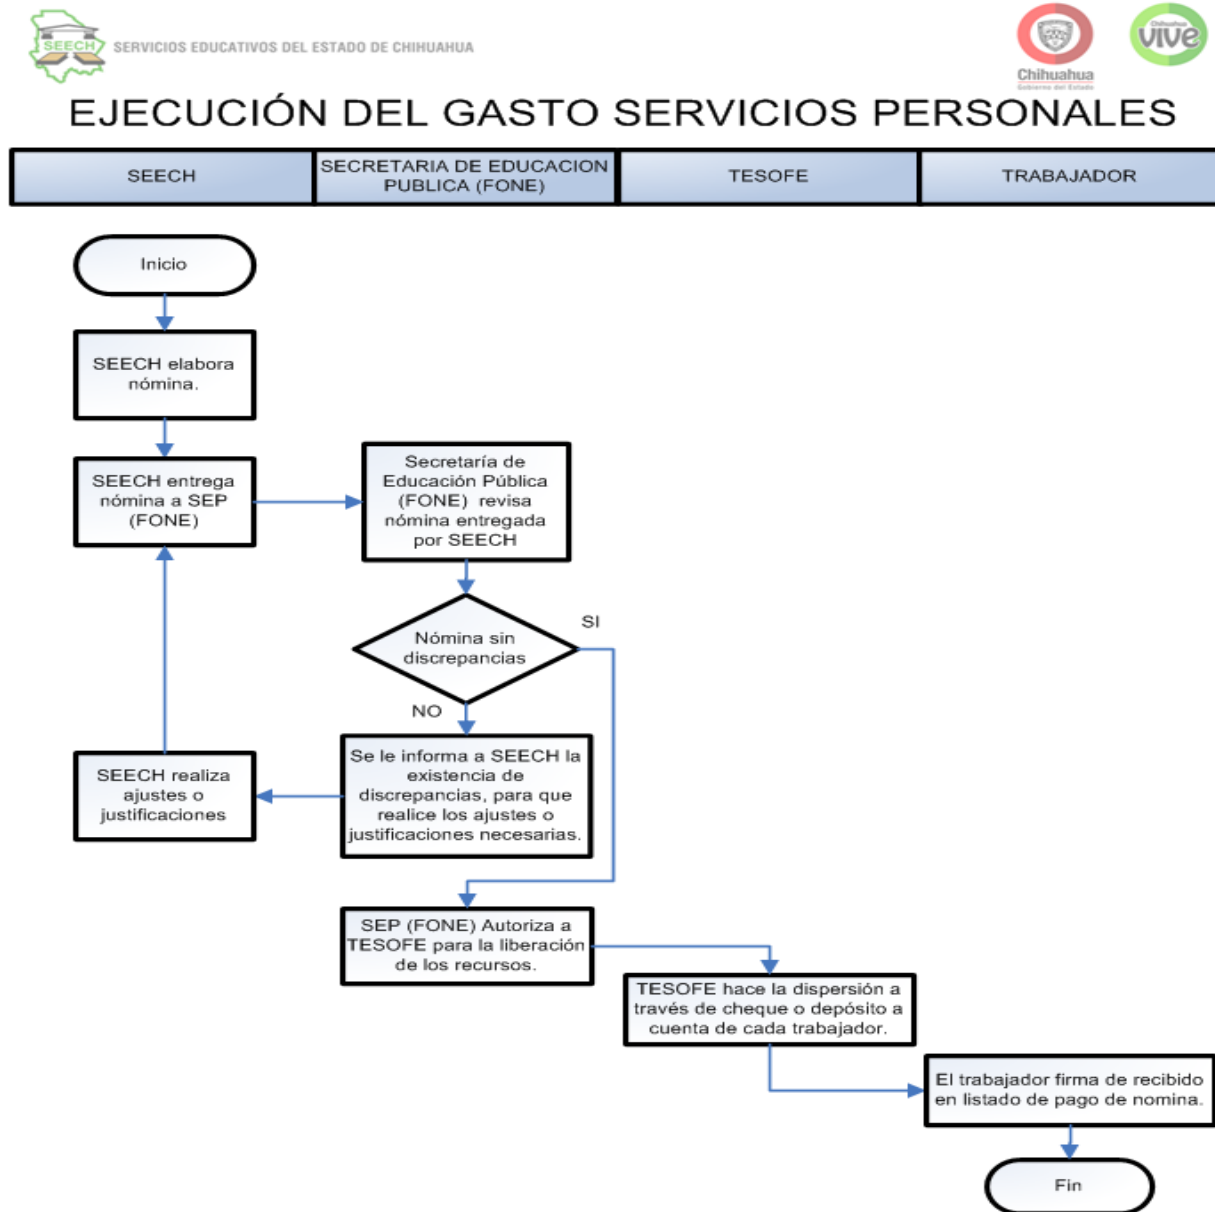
SEECH SERVICIOS EDUCATIVOS DEL ESTADO DE CHIHUAHUA

Chihuahua Gobierno del Estado

Chihuahua vive

EJECUCIÓN DEL GASTO SERVICIOS PERSONALES

| SEECH | SECRETARIA DE EDUCACION PUBLICA (FONE) | TESOFE | TRABAJADOR |
|---|---|---|---|

Inicio

SEECH elabora nómina.

SEECH entrega nómina a SEP (FONE)

Secretaría de Educación Pública (FONE) revisa nómina entregada por SEECH

Nómina sin discrepancias

SI

NO

Se le informa a SEECH la existencia de discrepancias, para que realice los ajustes o justificaciones necesarias.

SEECH realiza ajustes o justificaciones

SEP (FONE) Autoriza a TESOFE para la liberación de los recursos.

TESOFE hace la dispersión a través de cheque o depósito a cuenta de cada trabajador.

El trabajador firma de recibido en listado de pago de nomina.

Fin